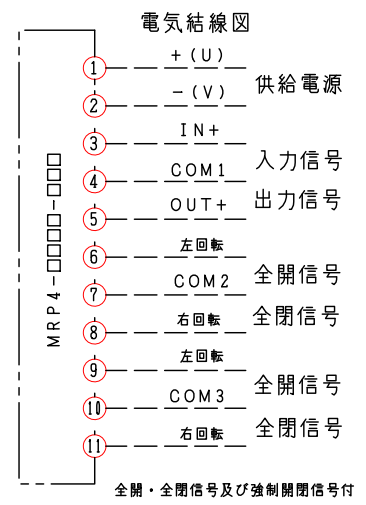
電気結線図

MRP4-□□□□-□□□

1 +(U)
2 -(V)
供給電源

3 IN+
入力信号
4 COM1
出力信号
5 OUT+

6 左回転
全開信号
7 COM2
全閉信号
8 右回転

9 左回転
全開信号
10 COM3
全閉信号
11 右回転

全開・全閉信号及び強制開閉信号付